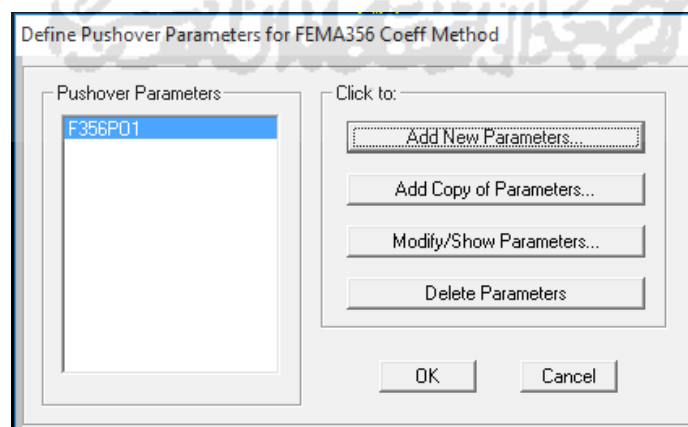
Define Pushover Parameters for FEMA356 Coeff Method

Pushover Parameters

F356P01

Click to:

Add New Parameters...

Add Copy of Parameters...

Modify/Show Parameters...

Delete Parameters

OK

Cancel